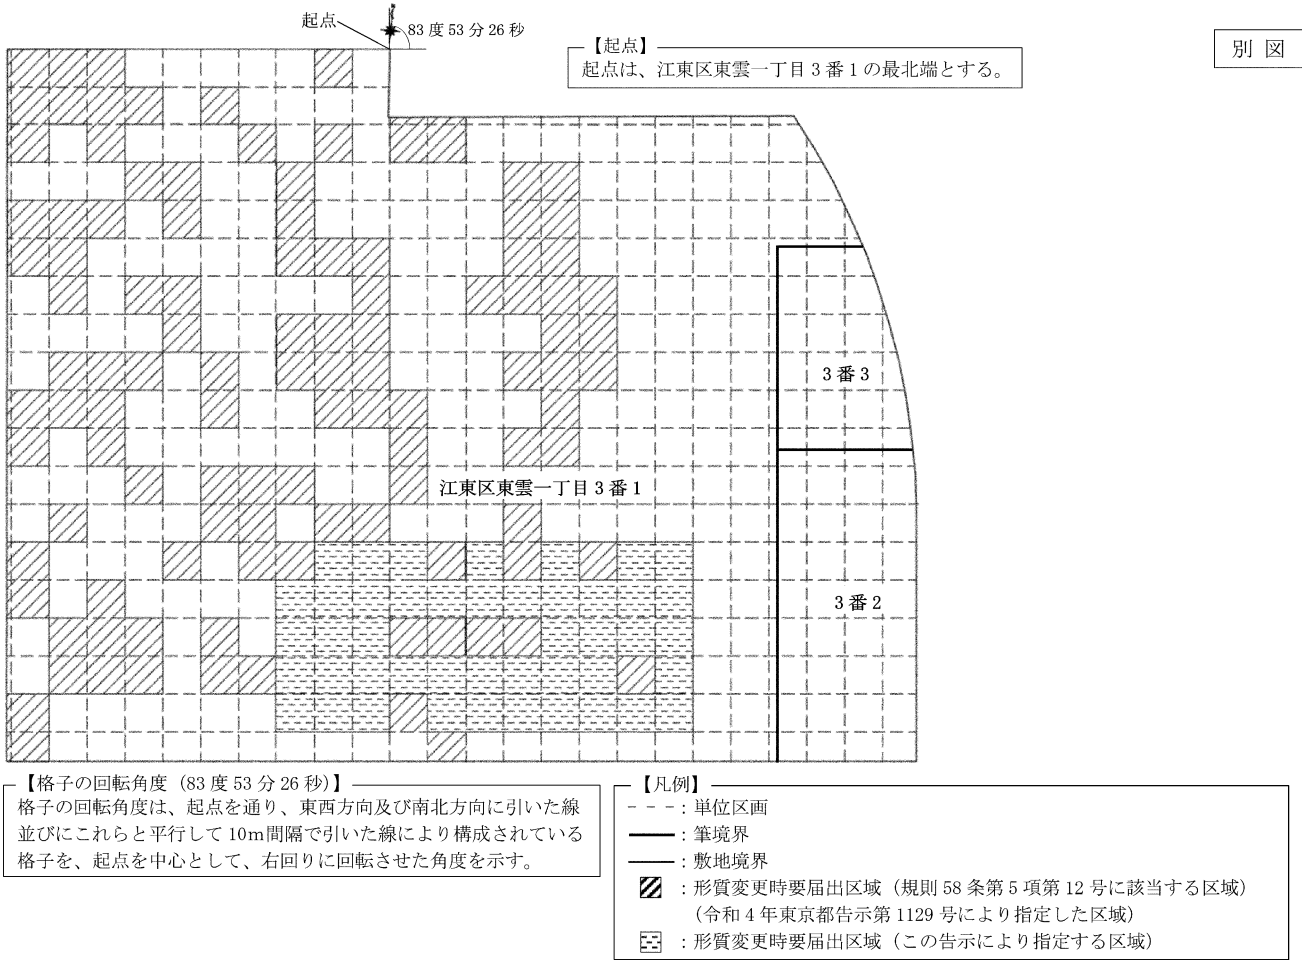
起点

83 度 53 分 26 秒

【起点】
起点は、江東区東雲一丁目 3 番 1 の最北端とする。

別 図

3 番 3

江東区東雲一丁目 3 番 1

3 番 2

【格子の回転角度（83 度 53 分 26 秒）】
格子の回転角度は、起点を通り、東西方向及び南北方向に引いた線並びにこれらと平行して 10m間隔で引いた線により構成されている格子を、起点を中心として、右回りに回転させた角度を示す。

【凡例】
: 単位区画
: 筆境界
: 敷地境界
: 形質変更時要届出区域（規則 58 条第 5 項第 12 号に該当する区域）
（令和 4 年東京都告示第 1129 号により指定した区域）
: 形質変更時要届出区域（この告示により指定する区域）